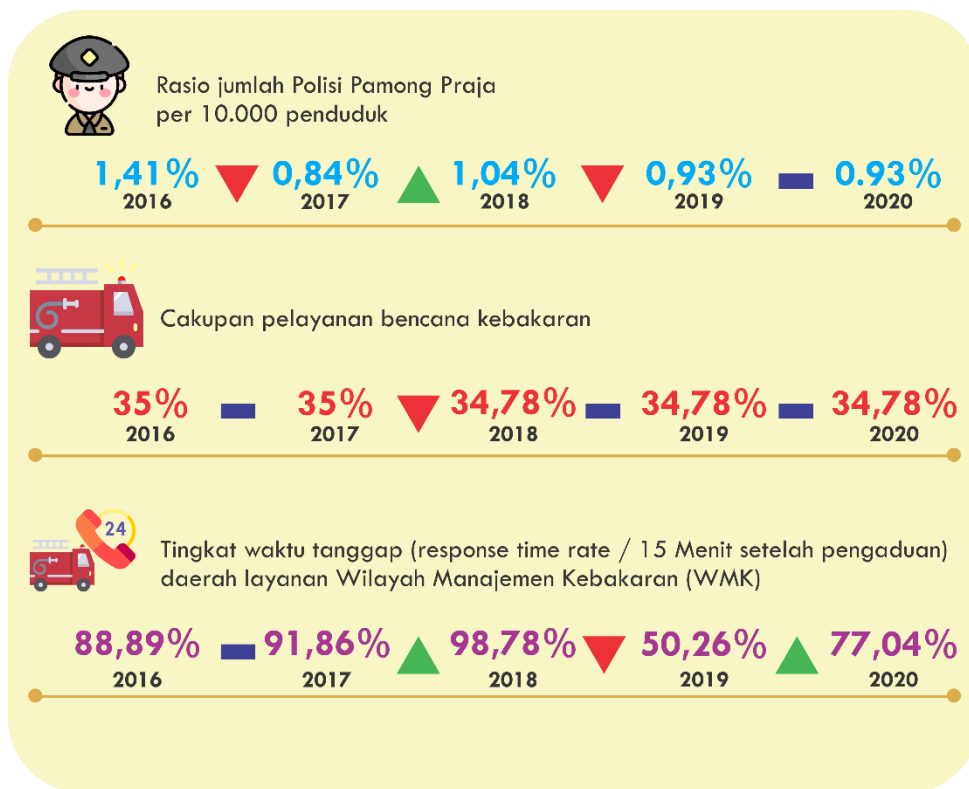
Rasio jumlah Polisi Pamong Praja per 10.000 penduduk

1,41% 2016
0,84% 2017
1,04% 2018
0,93% 2019
0.93% 2020

Cakupan pelayanan bencana kebakaran

35% 2016
35% 2017
34,78% 2018
34,78% 2019
34,78% 2020

24

Tingkat waktu tanggap (response time rate / 15 Menit setelah pengaduan) daerah layanan Wilayah Manajemen Kebakaran (WMK)

88,89% 2016
91,86% 2017
98,78% 2018
50,26% 2019
77,04% 2020